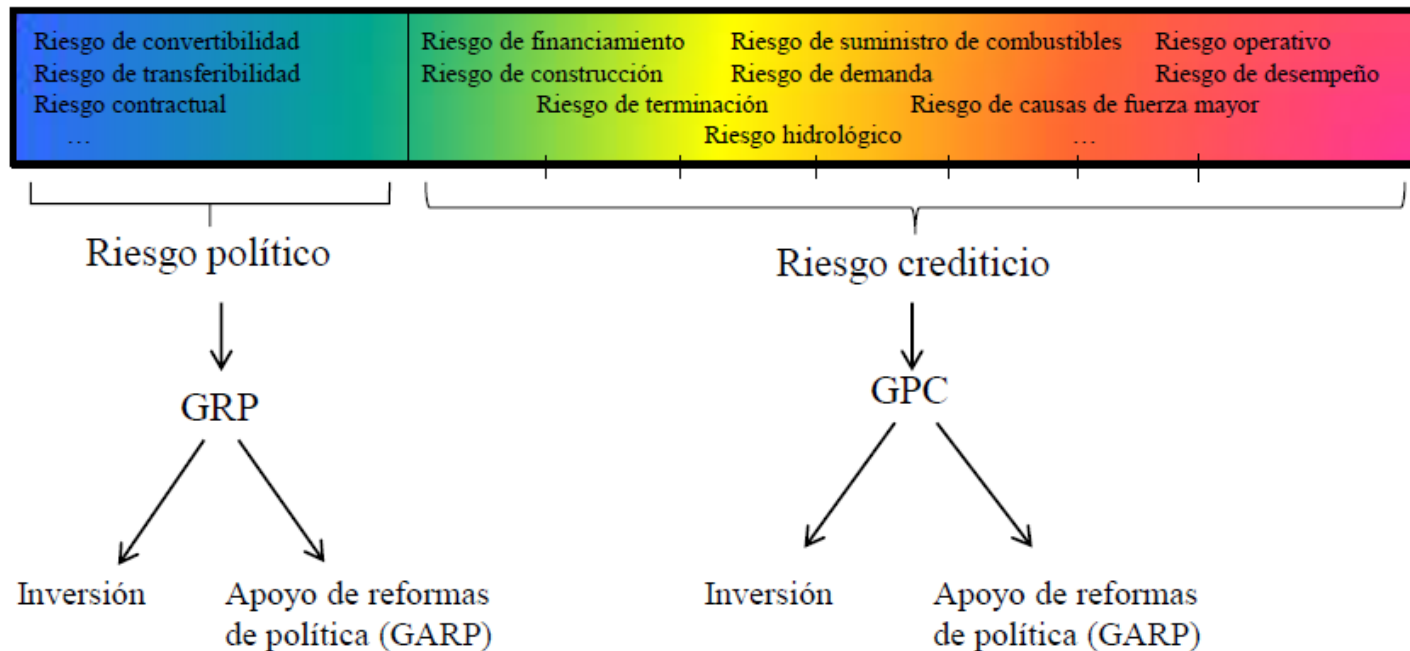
Riesgo de convertibilidad
Riesgo de transferibilidad
Riesgo contractual
…

Riesgo de financiamiento
Riesgo de construcción
Riesgo de suministro de combustibles
Riesgo de demanda
Riesgo operativo
Riesgo de desempeño
Riesgo de terminación
Riesgo de causas de fuerza mayor
Riesgo hidrológico
…

Riesgo político

GRP

Inversión

Apoyo de reformas de política (GARP)

Riesgo crediticio

GPC

Inversión

Apoyo de reformas de política (GARP)